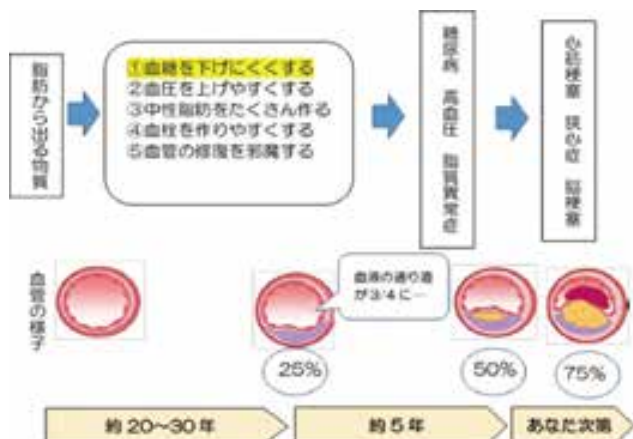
脂肪から出る物質

①血糖を下げにくくする
②血圧を上げやすくする
③中性脂肪をたくさん作る
④血栓を作りやすくする
⑤血管の修復を邪魔する

糖尿病　高血圧　脂質異常症

心筋梗塞　狭心症　脳梗塞

血管の様子

血液の通り道が3/4に…

25%

50%

75%

約 20~30 年

約 5 年

あなた次第